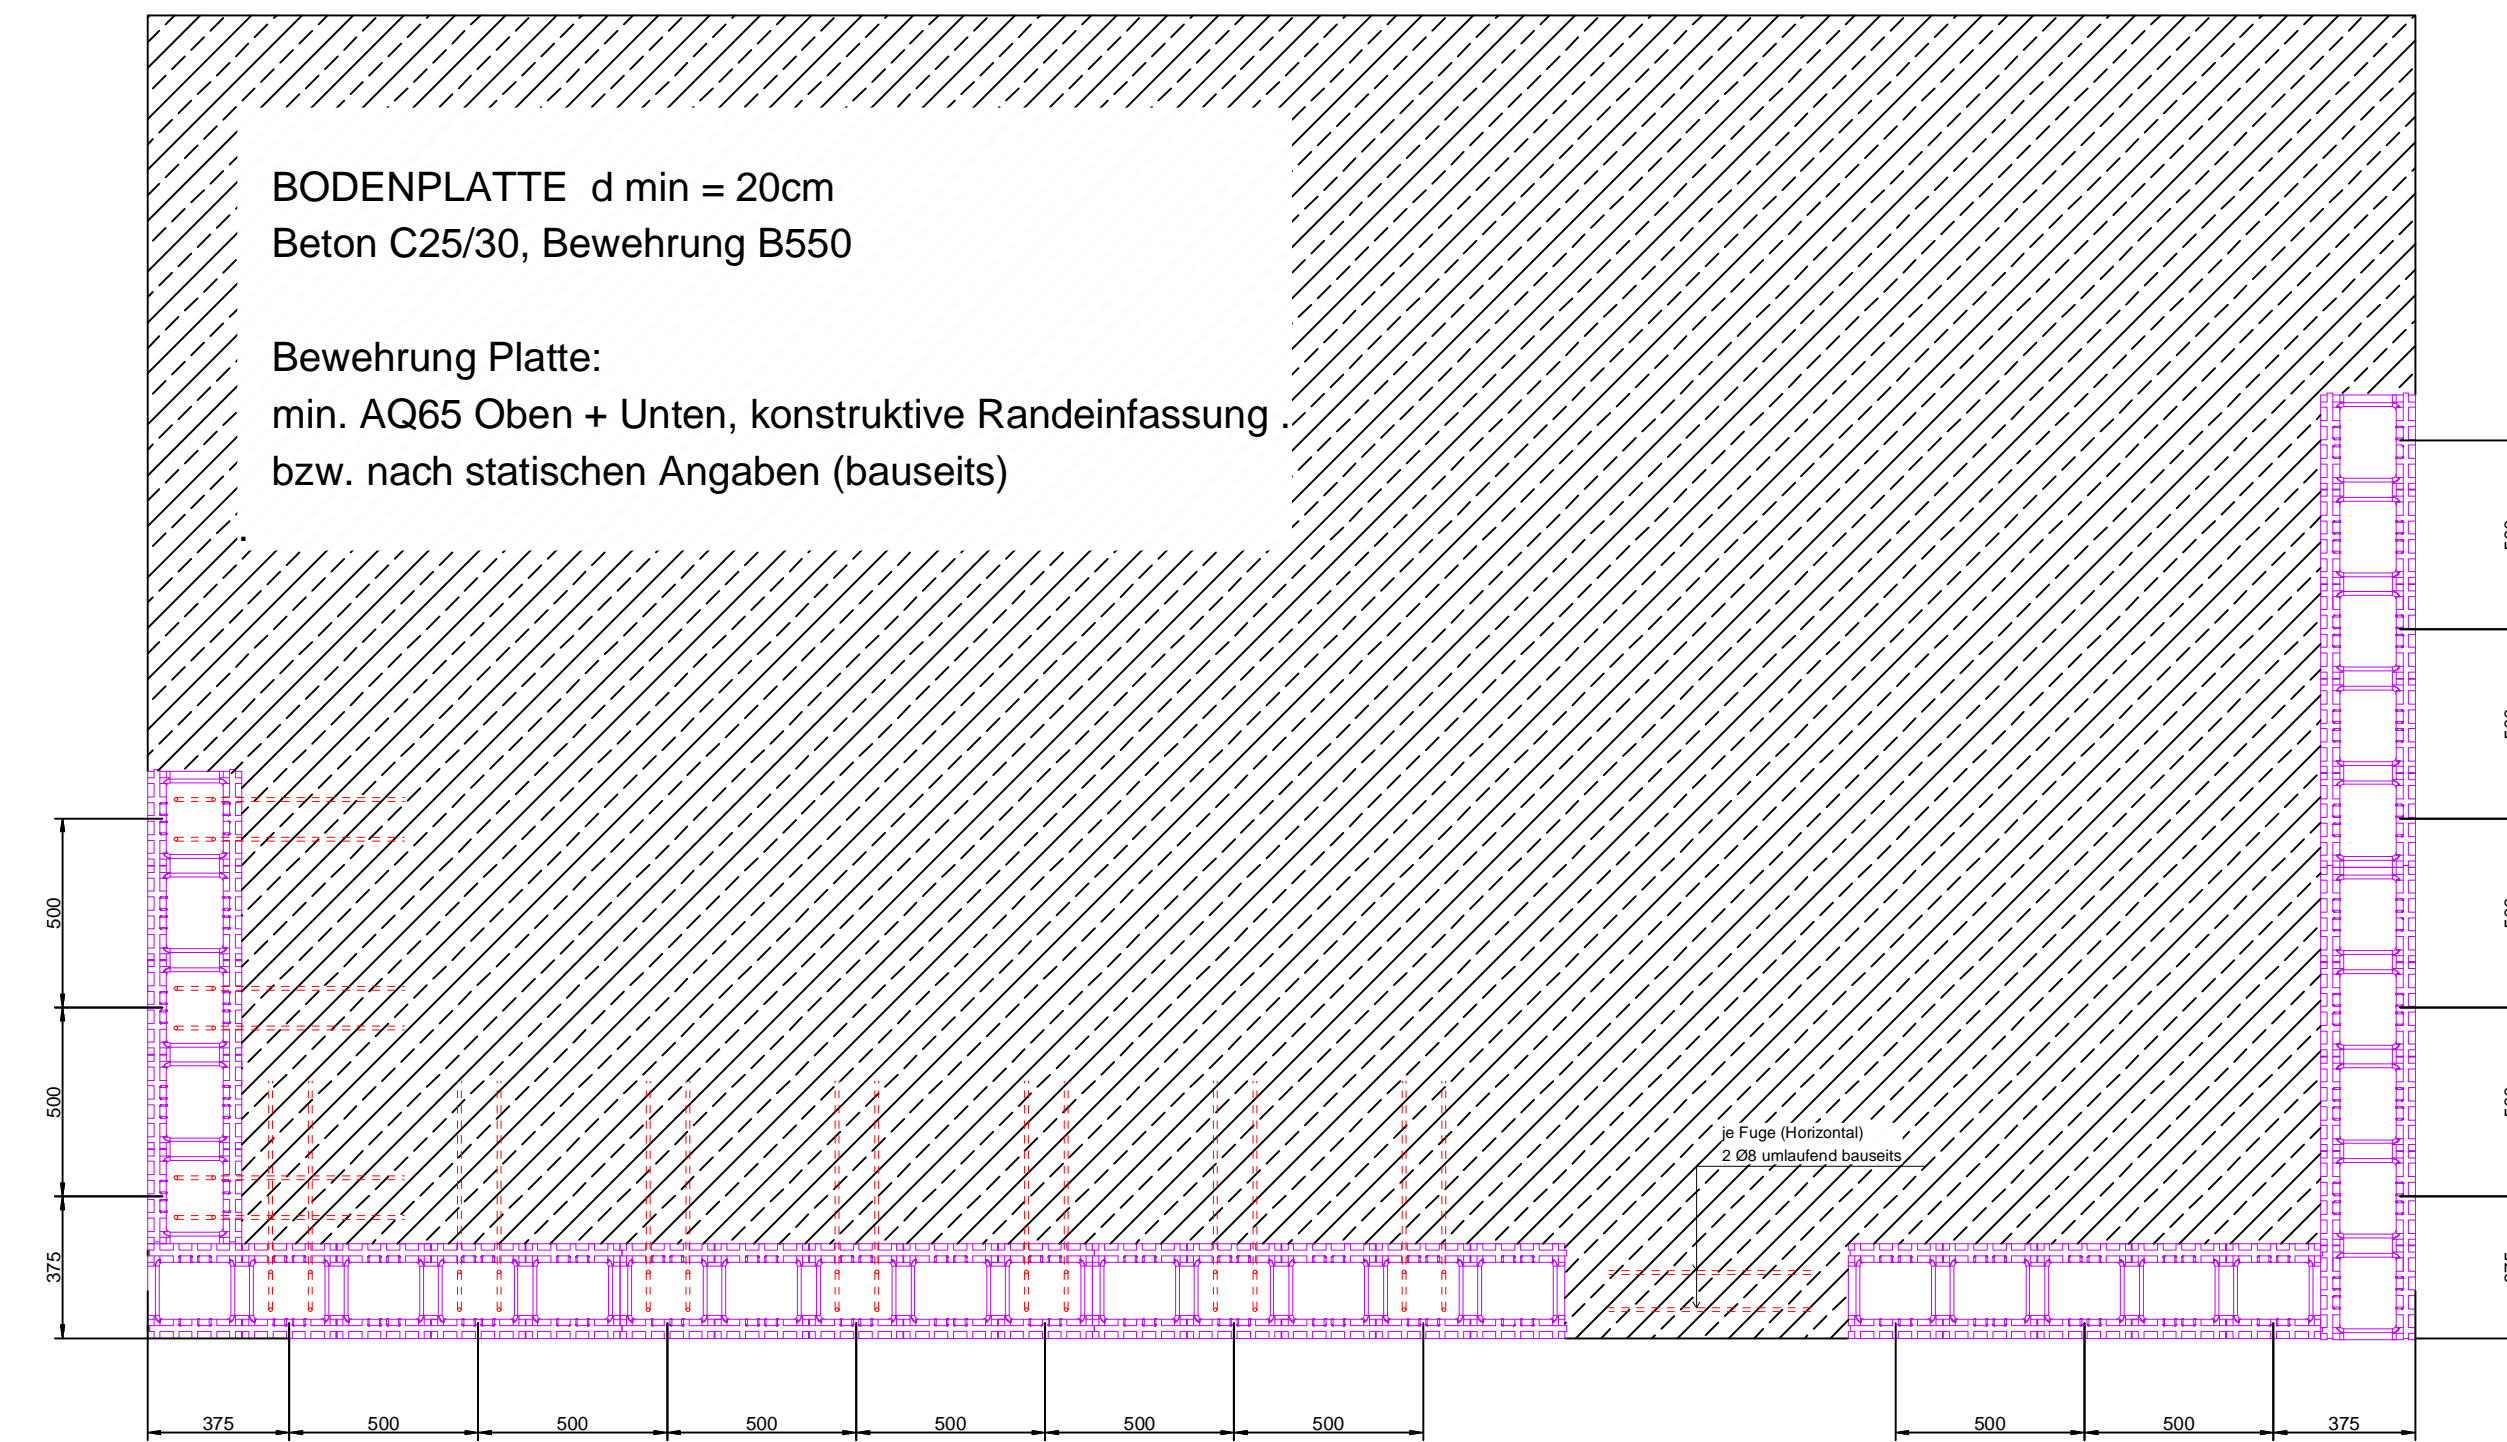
BODENPLATTE d min = 20cm
Beton C25/30, Bewehrung B550

Bewehrung Platte:
min. AQ65 Oben + Unten, konstruktive Randeinfassung .
bzw. nach statischen Angaben (bauseits)

.

500
500
375

je Fuge (Horizontal)
2 Ø8 umlaufend bauseits

375 500 500 500 500 500 500

500 500 375